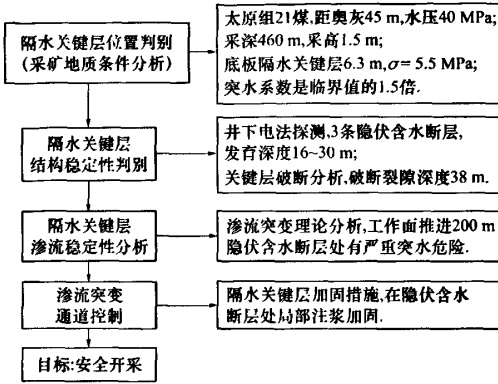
隔水关键层位置判别
(采矿地质条件分析)

太原组21煤,距奥灰45 m,水压40 MPa;
采深460 m,采高1.5 m;
底板隔水关键层6.3 m,$\sigma = 5.5$ MPa;
突水系数是临界值的1.5倍.

隔水关键层
结构稳定性判别

井下电法探测,3条隐伏含水断层,
发育深度16~30 m;
关键层破断分析,破断裂隙深度38 m.

隔水关键层
渗流稳定性分析

渗流突变理论分析,工作面推进200 m
隐伏含水断层处有严重突水危险.

渗流突变
通道控制

隔水关键层加固措施,在隐伏含水
断层处局部注浆加固.

目标:安全开采